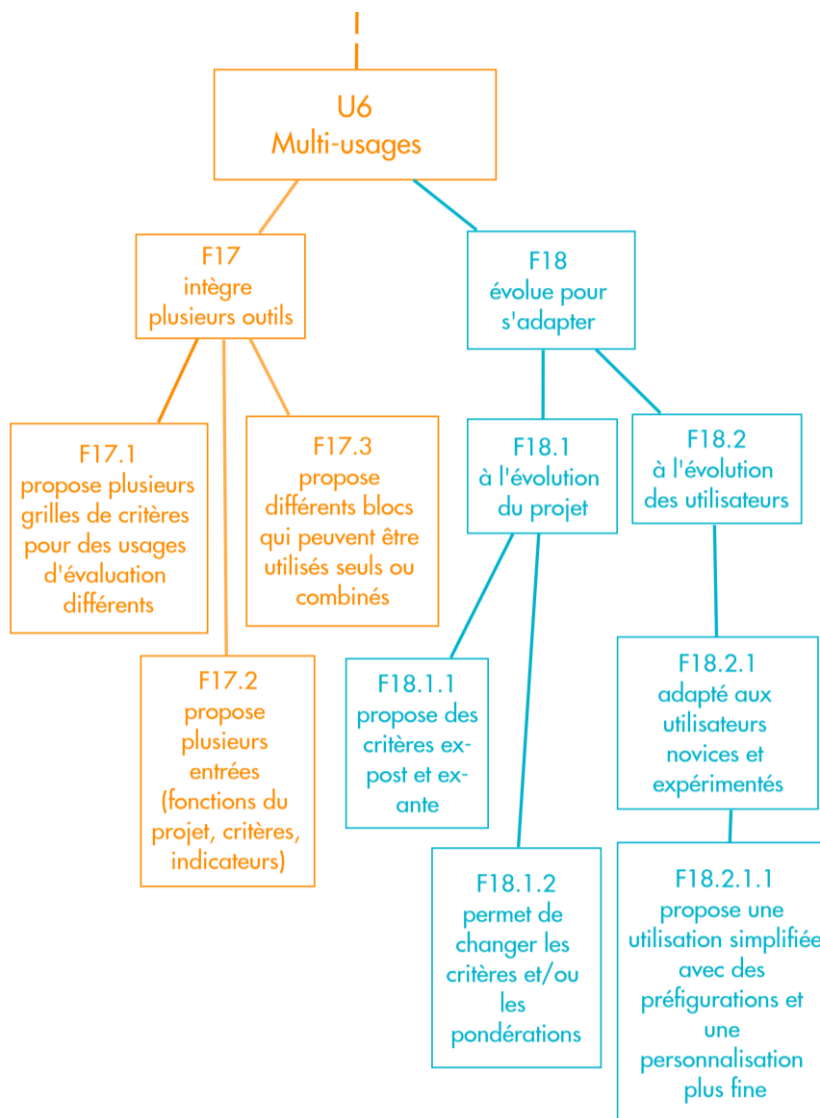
U6
Multi-usages

F17
intègre plusieurs outils

F17.1
propose plusieurs grilles de critères pour des usages d'évaluation différents

F17.2
propose plusieurs entrées (fonctions du projet, critères, indicateurs)

F17.3
propose différents blocs qui peuvent être utilisés seuls ou combinés

F18
évolue pour s'adapter

F18.1
à l'évolution du projet

F18.1.1
propose des critères ex-post et ex-ante

F18.1.2
permet de changer les critères et/ou les pondérations

F18.2
à l'évolution des utilisateurs

F18.2.1
adapté aux utilisateurs novices et expérimentés

F18.2.1.1
propose une utilisation simplifiée avec des préfigurations et une personnalisation plus fine